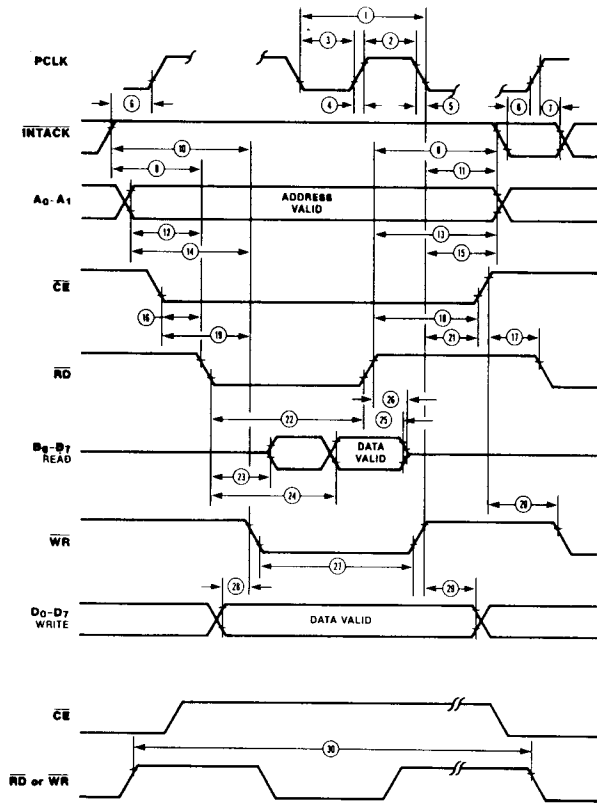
PCLK

$\overline{INTACK}$

$A_0-A_1$

ADDRESS VALID

$\overline{CE}$

$\overline{RD}$

$D_0-D_7$ READ

DATA VALID

$\overline{WR}$

$D_0-D_7$ WRITE

DATA VALID

$\overline{CE}$

$\overline{RD}$ or $\overline{WR}$

1
3
2
4
5
6
6
7
10
8
8
11
12
13
14
15
16
18
19
21
17
26
25
22
23
24
20
27
28
29
30